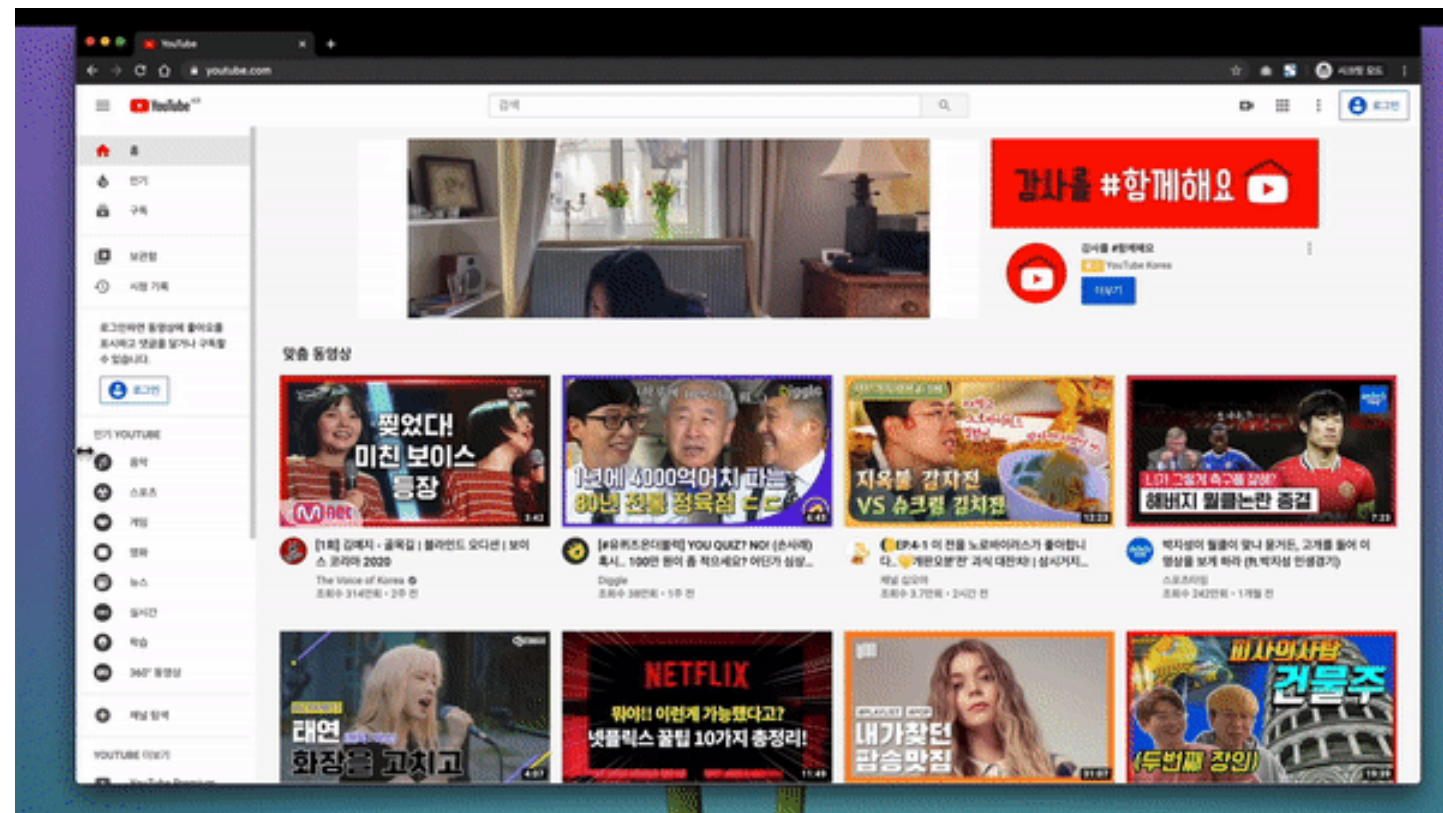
YouTube

youtube.com

YouTube KR

검색

로그인

홈
인기
구독

보관함
시청 기록

로그인하면 동영상에 좋아요를 표시하고 댓글을 달거나 구독할 수 있습니다.

로그인

인기 YOUTUBE
음악
스포츠
게임
영화
뉴스
실시간
학습
360° 동영상

채널 탐색

YOUTUBE 더보기

감사를 #함께해요

감사를 #함께해요
YouTube Korea
더보기

맞춤 동영상

찢었다! 미친 보이스 등장
3:42
[1회] 김예지 - 골목길 | 블라인드 오디션 | 보이스 코리아 2020
The Voice of Korea
조회수 314만회 • 2주 전

1년에 4000억어치 파는 80년 전통 정육점
4:45
[#유퀴즈온더블럭] YOU QUIZ? NO! (손사래) 혹시.. 100만 원이 좀 적으세요? 어딘가 심상...
Diggle
조회수 38만회 • 1주 전

지옥불 감자전 VS 슈크림 김치전
12:23
EP.4-1 이 전을 노로바이러스가 좋아합니다.. "계란오븐"전 과식 대란차!
채널 십오야
조회수 3.7만회 • 2시간 전

해버지 월클논란 종결
7:29
박지성이 월클이 맞나 물거든, 고개를 들어 이 영상을 보게 하라 (ft.박지성 인생경기)
스포츠타임
조회수 242만회 • 1개월 전

태연 화장을 고치고
4:07

NETFLIX
뭐야!! 이런게 가능했다고? 넷플릭스 꿀팁 10가지 총정리!
11:49

내가찾던 팝송맛집
51:07

피자의사탐 건물주 (두번째 장인)
19:39